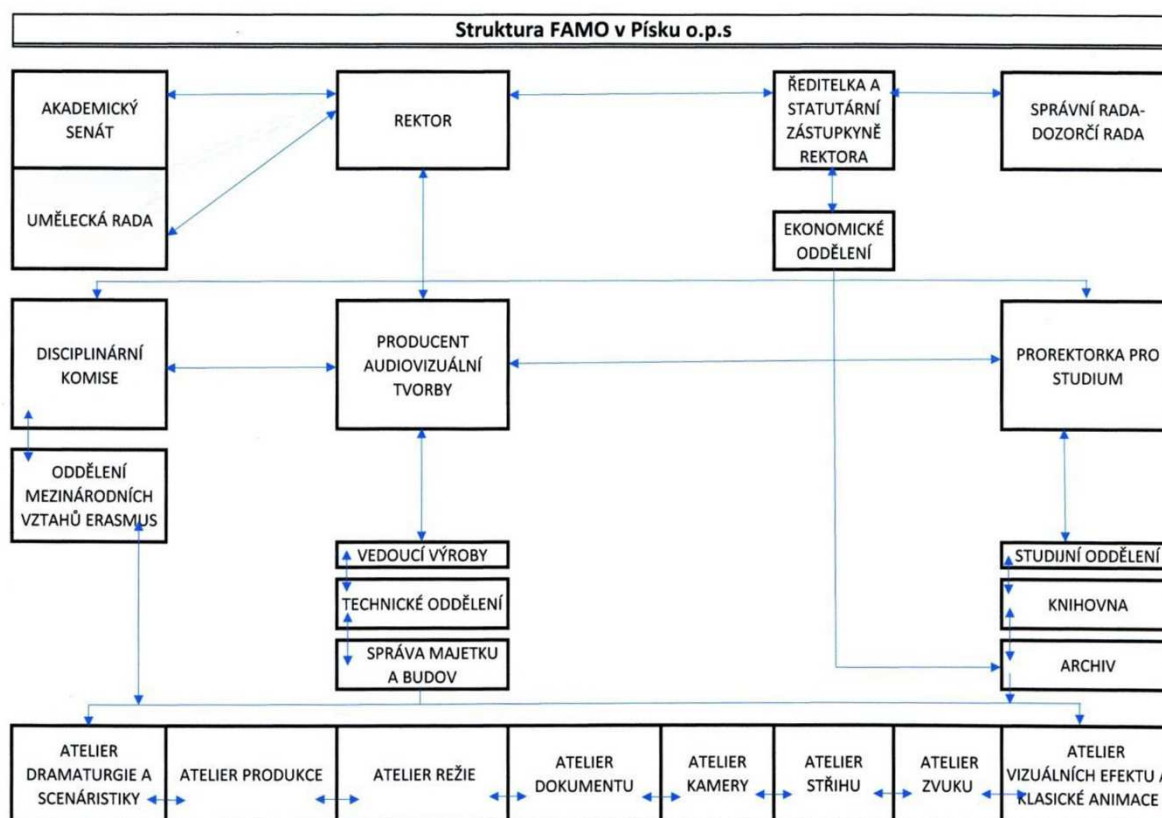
Struktura FAMO v Písku o.p.s

AKADEMICKÝ SENÁT

UMĚLECKÁ RADA

REKTOR

ŘEDITELKA A STATUTÁRNÍ ZÁSTUPKYNĚ REKTORA

SPRÁVNÍ RADA-DOZORČÍ RADA

EKONOMICKÉ ODDĚLENÍ

DISCIPLINÁRNÍ KOMISE

PRODUCENT AUDIOVIZUÁLNÍ TVORBY

PROREKTORKA PRO STUDIUM

ODDĚLENÍ MEZINÁRODNÍCH VZTAHŮ ERASMUS

VEDOUCÍ VÝROBY

TECHNICKÉ ODDĚLENÍ

SPRÁVA MAJETKU A BUDOV

STUDIJNÍ ODDĚLENÍ

KNIHOVNA

ARCHIV

ATELIER DRAMATURGIE A SCENÁRISTIKY

ATELIER PRODUKCE

ATELIER REŽIE

ATELIER DOKUMENTU

ATELIER KAMERY

ATELIER STŘIHU

ATELIER ZVUKU

ATELIER VIZUÁLNÍCH EFEKTU A KLASICKÉ ANIMACE